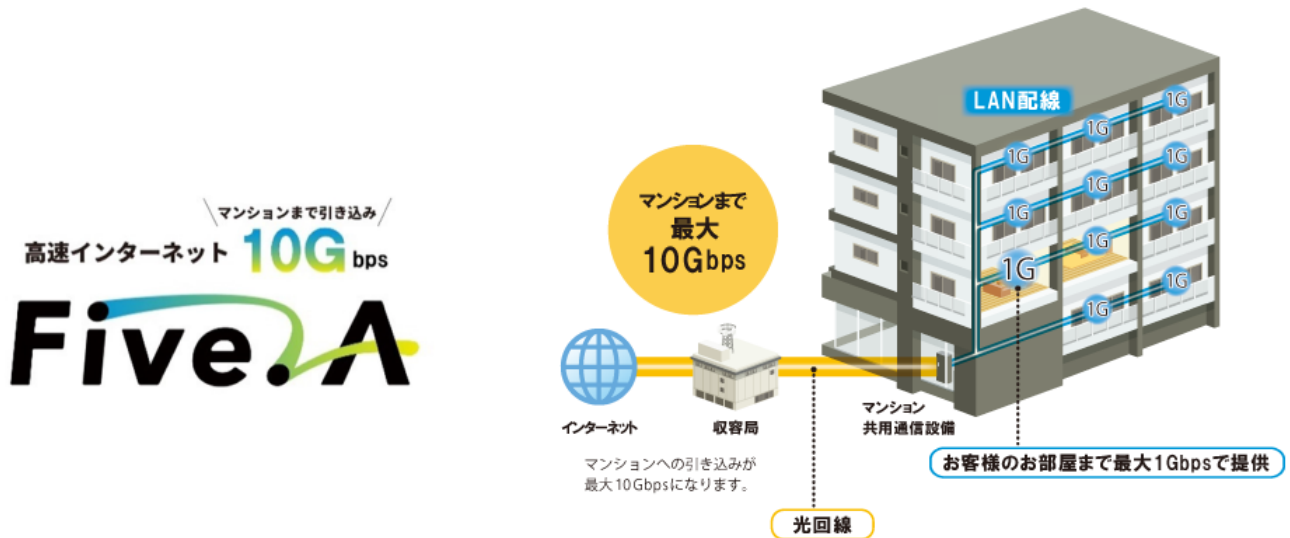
\マンションまで引き込み/
高速インターネット 10G bps
Five A

マンションまで
最大
10Gbps

LAN配線

1G
1G
1G
1G
1G
1G
1G
1G
1G
1G
1G
1G

インターネット
収容局
マンション
共用通信設備

マンションへの引き込みが
最大10Gbpsになります。

お客様のお部屋まで最大1Gbpsで提供

光回線